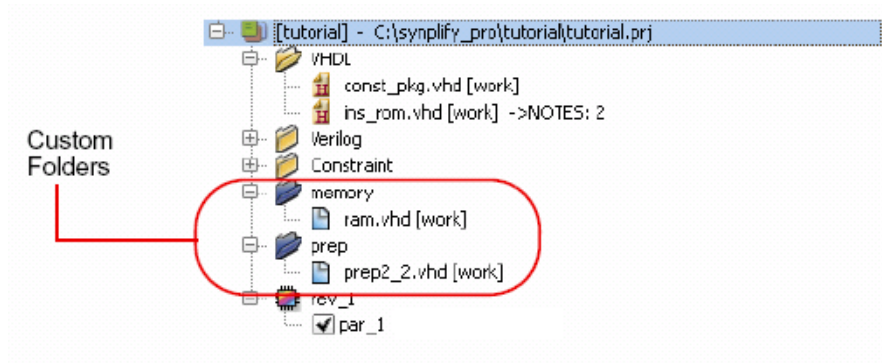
[tutorial] - C:\synplify_pro\tutorial\tutorial.prj

VHDL

const_pkg.vhd [work]

ins_rom.vhd [work] ->NOTES: 2

Verilog

Constraint

memory

ram.vhd [work]

prep

prep2_2.vhd [work]

rev_1

par_1

Custom Folders